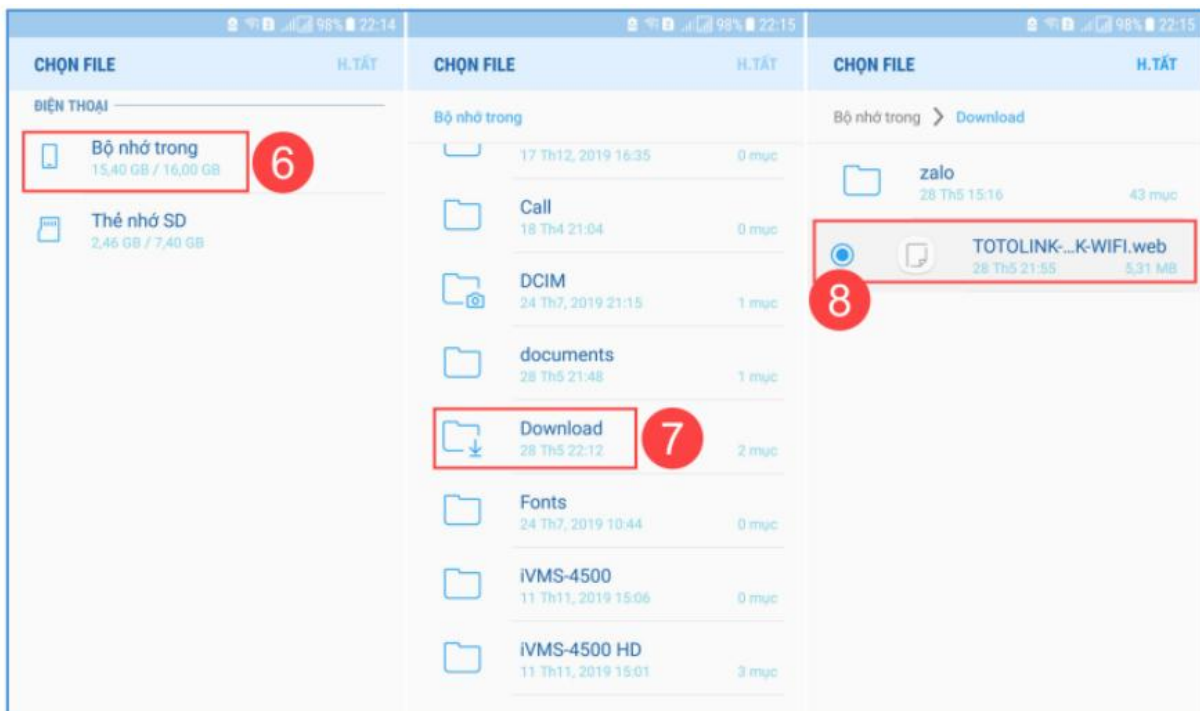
98% 22:14

CHỌN FILE H.TẤT

ĐIỆN THOẠI

Bộ nhớ trong
15,40 GB / 16,00 GB

6

Thẻ nhớ SD
2,46 GB / 7,40 GB

98% 22:15

CHỌN FILE H.TẤT

Bộ nhớ trong

17 Th12, 2019 16:35 0 mục

Call
18 Th4 21:04 0 mục

DCIM
24 Th7, 2019 21:15 1 mục

documents
28 Th5 21:48 1 mục

Download
28 Th5 22:12 2 mục

7

Fonts
24 Th7, 2019 10:44 0 mục

iVMS-4500
11 Th11, 2019 15:06 0 mục

iVMS-4500 HD
11 Th11, 2019 15:01 3 mục

98% 22:15

CHỌN FILE H.TẤT

Bộ nhớ trong > Download

zalo
28 Th5 15:16 43 mục

TOTOLINK-...K-WIFI.web
28 Th5 21:55 5,31 MB

8